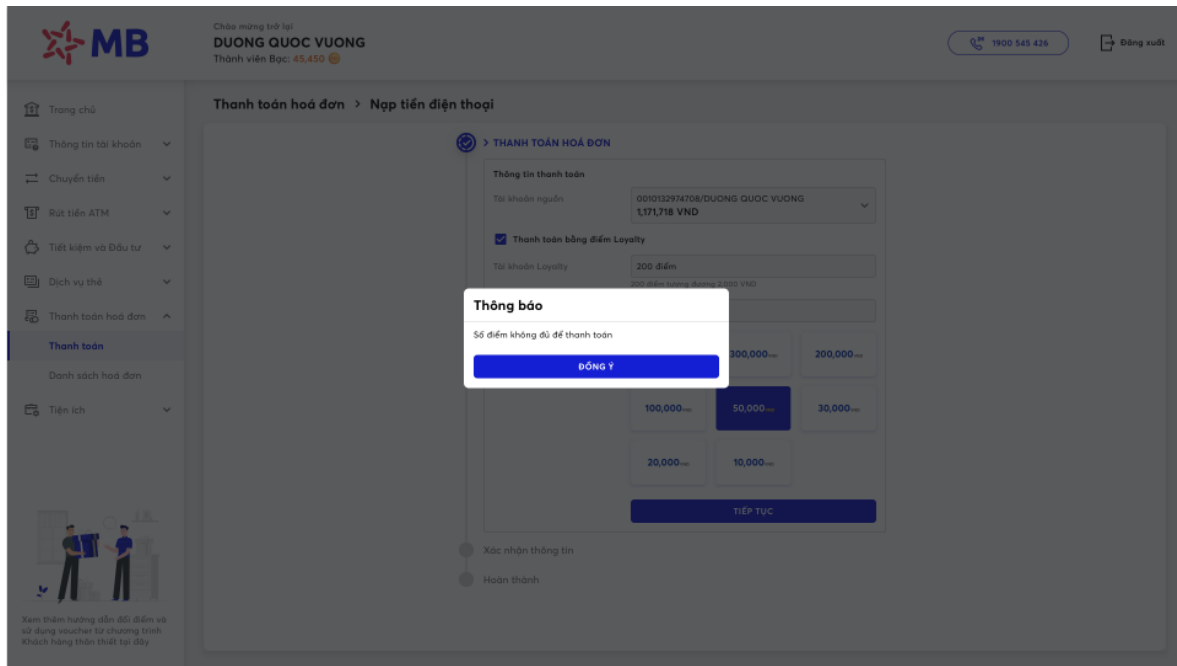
MB

Chào mừng trở lại
DUONG QUOC VUONG
Thành viên Bạc: 45,450

1900 545 426

Đăng xuất

Trang chủ
Thông tin tài khoản
Chuyển tiền
Rút tiền ATM
Tiết kiệm và Đầu tư
Dịch vụ thẻ
Thanh toán hoá đơn
Thanh toán
Danh sách hoá đơn
Tiện ích

Xem thêm hướng dẫn đổi điểm và sử dụng voucher từ chương trình Khách hàng thân thiết tại đây

Thanh toán hoá đơn > Nạp tiền điện thoại

> THANH TOÁN HOÁ ĐƠN

Thông tin thanh toán

Tài khoản nguồn
0010132974708/DUONG QUOC VUONG
1,171,718 VND

Thanh toán bằng điểm Loyalty

Tài khoản Loyalty
200 điểm
200 điểm tương đương 2,000 VND

Thông báo

Số điểm không đủ để thanh toán

ĐỒNG Ý

300,000
200,000
100,000
50,000
30,000
20,000
10,000

TIẾP TỤC

Xác nhận thông tin

Hoàn thành